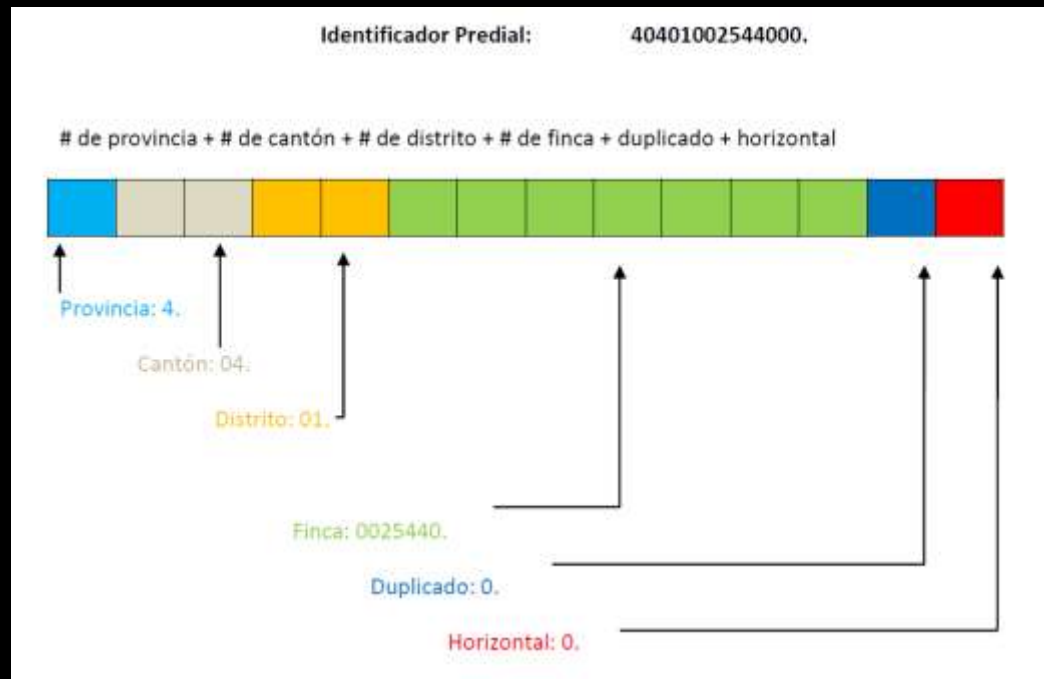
Identificador Predial: 40401002544000.

# de provincia + # de cantón + # de distrito + # de finca + duplicado + horizontal

Provincia: 4.

Cantón: 04.

Distrito: 01.

Finca: 0025440.

Duplicado: 0.

Horizontal: 0.